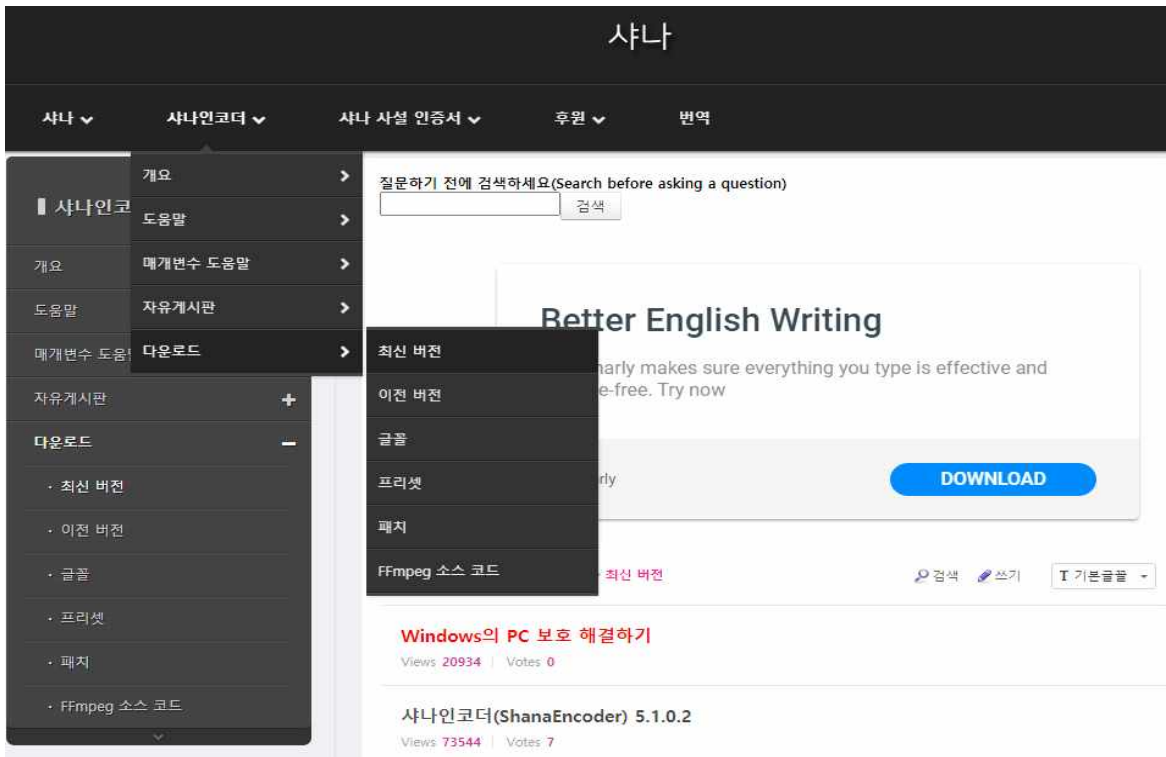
샤나

샤나 샤나인코더 샤나 사설 인증서 후원 번역

개요
도움말
매개변수 도움말
자유게시판
다운로드

최신 버전
이전 버전
글꼴
프리셋
패치
FFmpeg 소스 코드

샤나인코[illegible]

개요
도움말
매개변수 도움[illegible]
자유게시판
다운로드
· 최신 버전
· 이전 버전
· 글꼴
· 프리셋
· 패치
· FFmpeg 소스 코드

질문하기 전에 검색하세요(Search before asking a question)
검색

Better English Writing
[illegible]rly makes sure everything you type is effective and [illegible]e-free. Try now
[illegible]rly
DOWNLOAD

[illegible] 최신 버전
검색 쓰기 T 기본글꼴

Windows의 PC 보호 해결하기
Views 20934 | Votes 0

샤나인코더(ShanaEncoder) 5.1.0.2
Views 73544 | Votes 7